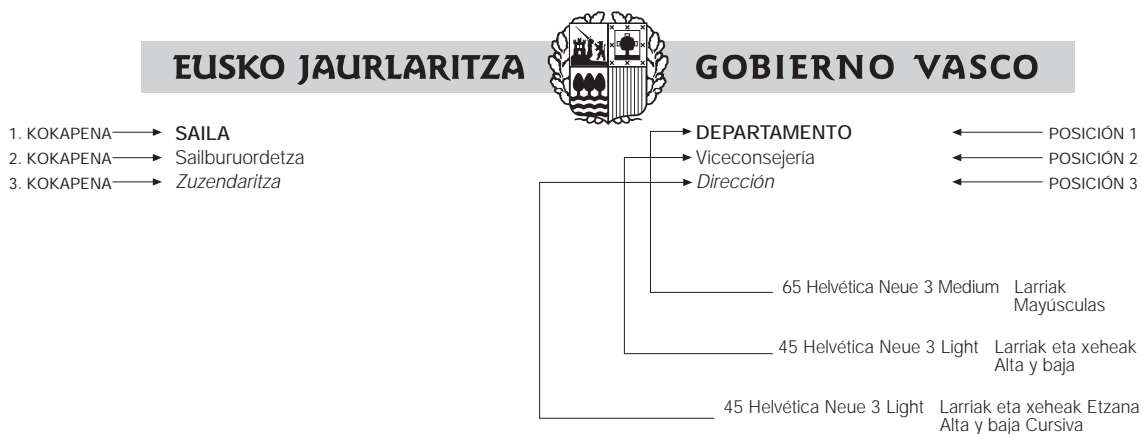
EUSKO JAURLARITZA

GOBIERNO VASCO

1. KOKAPENA → SAILA
2. KOKAPENA → Sailburuordetza
3. KOKAPENA → *Zuzendaritza*

→ DEPARTAMENTO ← POSICIÓN 1
→ Viceconsejería ← POSICIÓN 2
→ *Dirección* ← POSICIÓN 3

65 Helvética Neue 3 Medium Larriak Mayúsculas

45 Helvética Neue 3 Light Larriak eta xeheak Alta y baja

45 Helvética Neue 3 Light Larriak eta xeheak Etzana Alta y baja Cursiva